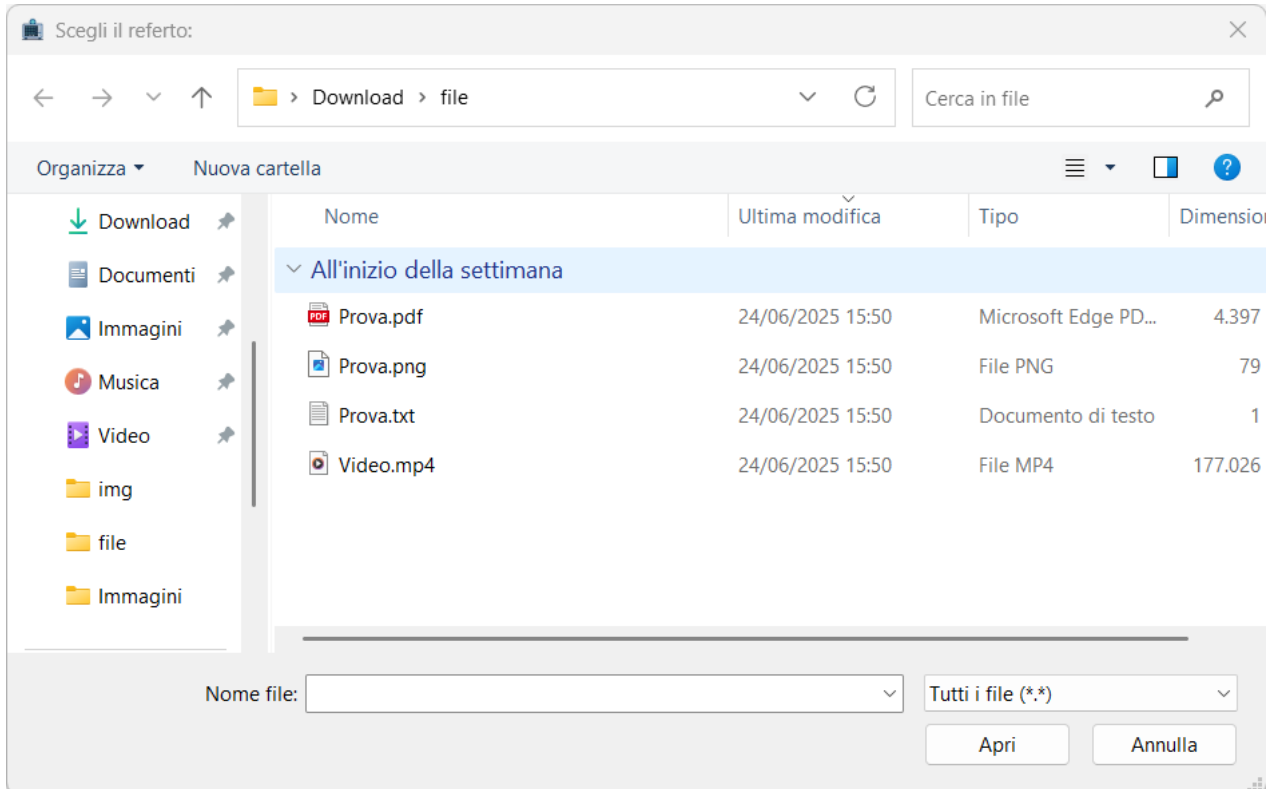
Scegli il referto:

Download > file

Cerca in file

Organizza ▾ Nuova cartella

Download
Documenti
Immagini
Musica
Video
img
file
Immagini

| Nome | Ultima modifica | Tipo | Dimensior |
|---|---|---|---|
| All'inizio della settimana | | | |
| Prova.pdf | 24/06/2025 15:50 | Microsoft Edge PD... | 4.397 |
| Prova.png | 24/06/2025 15:50 | File PNG | 79 |
| Prova.txt | 24/06/2025 15:50 | Documento di testo | 1 |
| Video.mp4 | 24/06/2025 15:50 | File MP4 | 177.026 |

Nome file:
Tutti i file (*.*)
Apri
Annulla